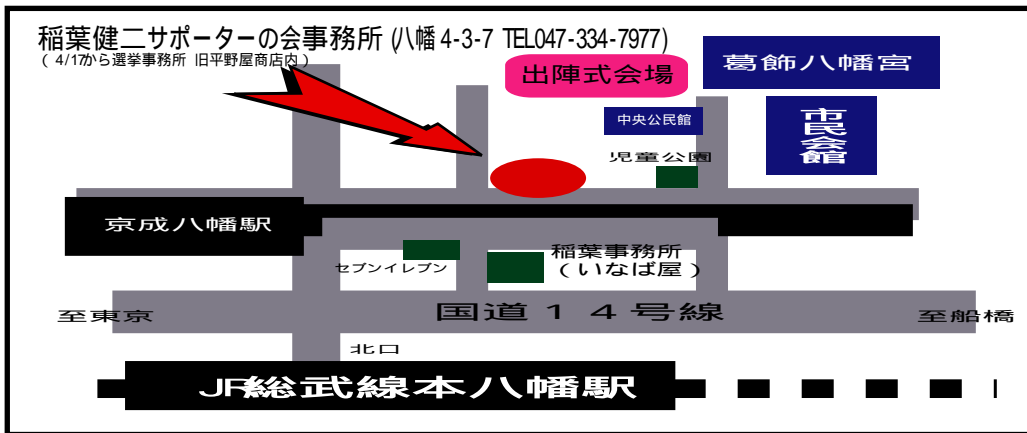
稲葉健二サポーターの会事務所 (八幡 4-3-7 TEL047-334-7977)
( 4/17から選挙事務所 旧平野屋商店内 )

出陣式会場

葛飾八幡宮

中央公民館

市民会館

児童公園

京成八幡駅

稲葉事務所
(いなば屋)

セブンイレブン

至東京

国道１４号線

至船橋

北口

JR総武線本八幡駅